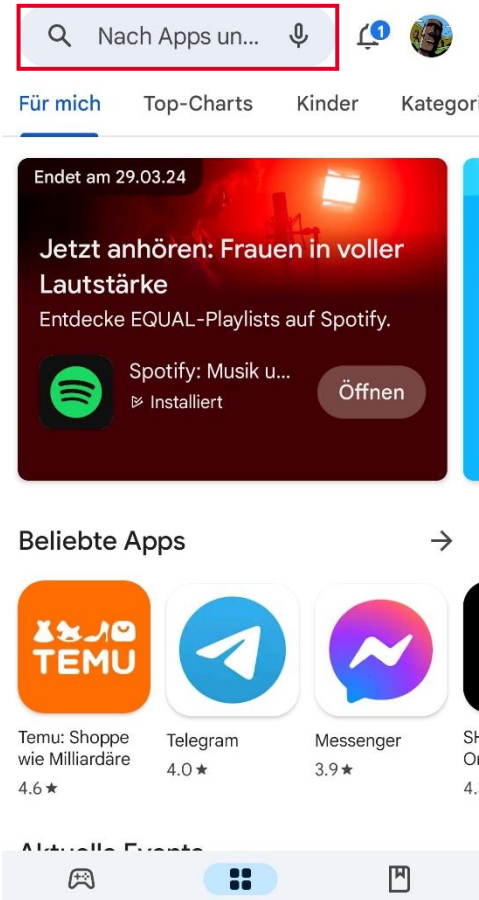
Nach Apps un...

1

Für mich Top-Charts Kinder Kategori

Endet am 29.03.24

Jetzt anhören: Frauen in voller Lautstärke

Entdecke EQUAL-Playlists auf Spotify.

Spotify: Musik u...
Installiert

Öffnen

Beliebte Apps

TEMU

Temu: Shoppe wie Milliardäre
4.6 ★

Telegram
4.0 ★

Messenger
3.9 ★

SH
Or
4.

Aktuelle Events